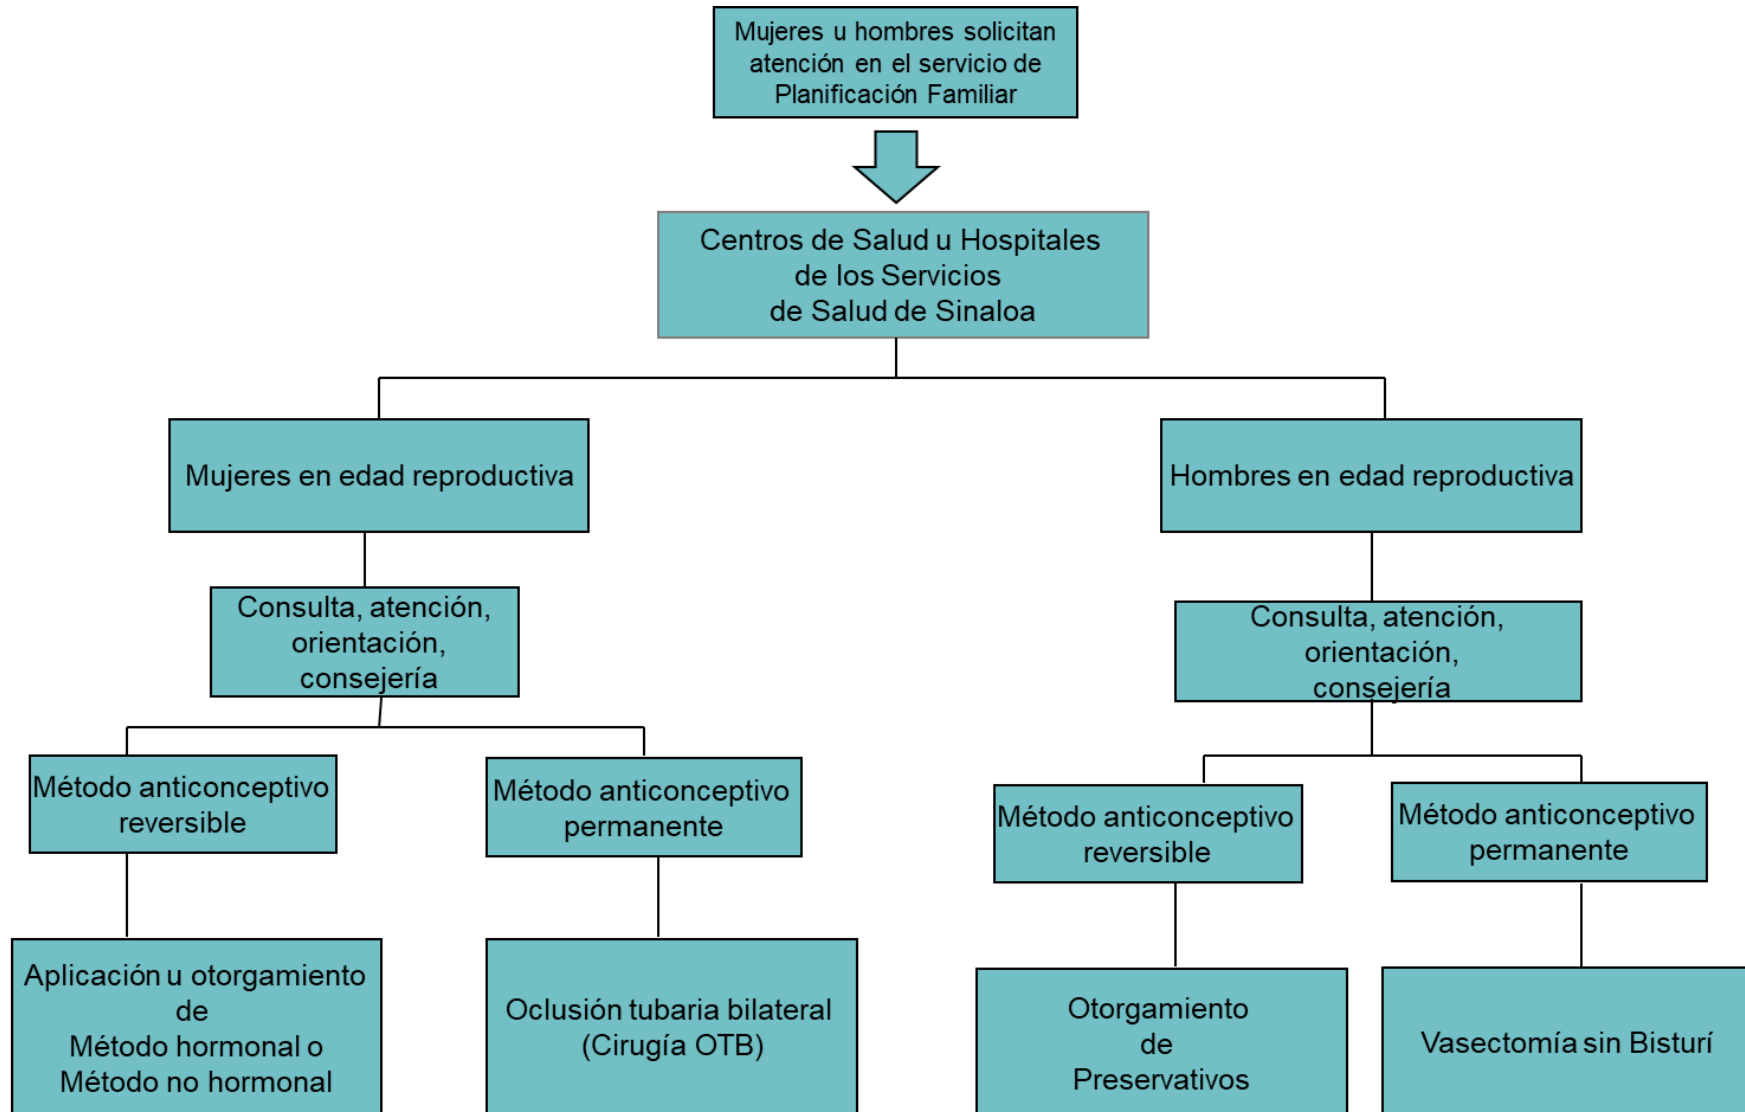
Mujeres u hombres solicitan atención en el servicio de Planificación Familiar

Centros de Salud u Hospitales de los Servicios de Salud de Sinaloa

Mujeres en edad reproductiva

Hombres en edad reproductiva

Consulta, atención, orientación, consejería

Consulta, atención, orientación, consejería

Método anticonceptivo reversible

Método anticonceptivo permanente

Método anticonceptivo reversible

Método anticonceptivo permanente

Aplicación u otorgamiento de Método hormonal o Método no hormonal

Oclusión tubaria bilateral (Cirugía OTB)

Otorgamiento de Preservativos

Vasectomía sin Bisturí